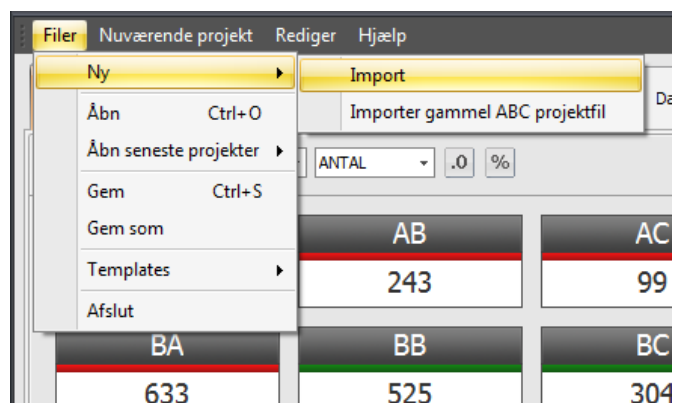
Filer Nuværende projekt Rediger Hjælp

Ny
Åbn Ctrl+O
Åbn seneste projekter
Gem Ctrl+S
Gem som
Templates
Afslut

Import
Importer gammel ABC projektfil

Da

ANTAL .0 %

AB
243

AC
99

BA
633

BB
525

BC
304